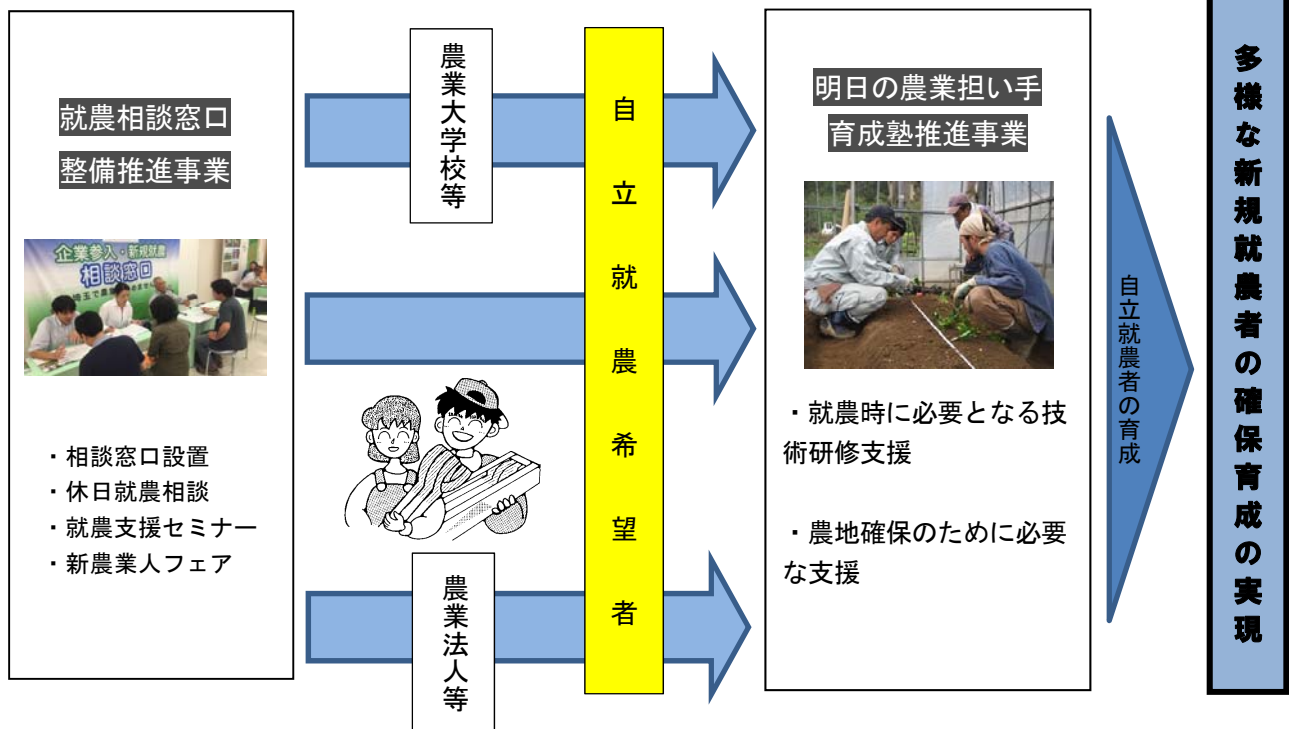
就農相談窓口
整備推進事業

企業参入・新規就農
相談窓口

・相談窓口設置
・休日就農相談
・就農支援セミナー
・新農業人フェア

農業大学校等

農業法人等

自立就農希望者

明日の農業担い手
育成塾推進事業

・就農時に必要となる技術研修支援

・農地確保のために必要な支援

自立就農者の育成

多様な新規就農者の確保育成の実現